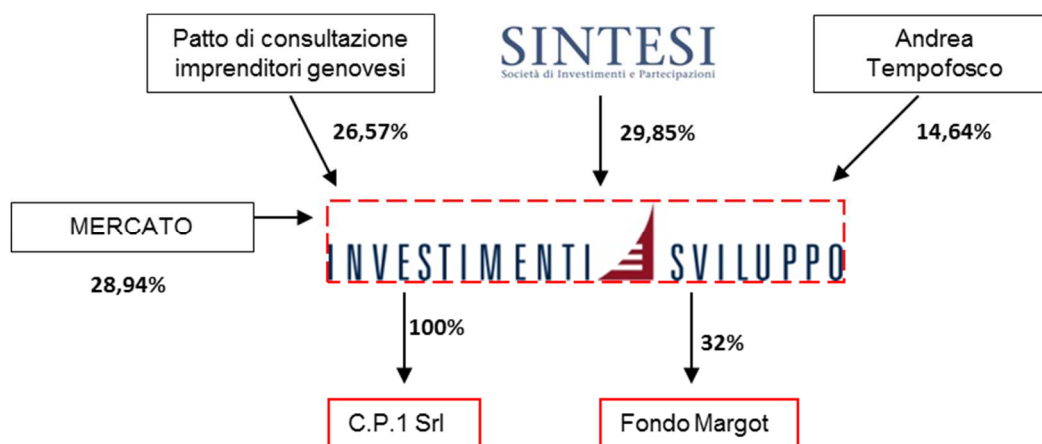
Patto di consultazione imprenditori genovesi

SINTESI
Società di Investimenti e Partecipazioni

Andrea Tempofosco

26,57%

29,85%

14,64%

MERCATO

28,94%

INVESTIMENTI SVILUPPO

100%

32%

C.P.1 Srl

Fondo Margot